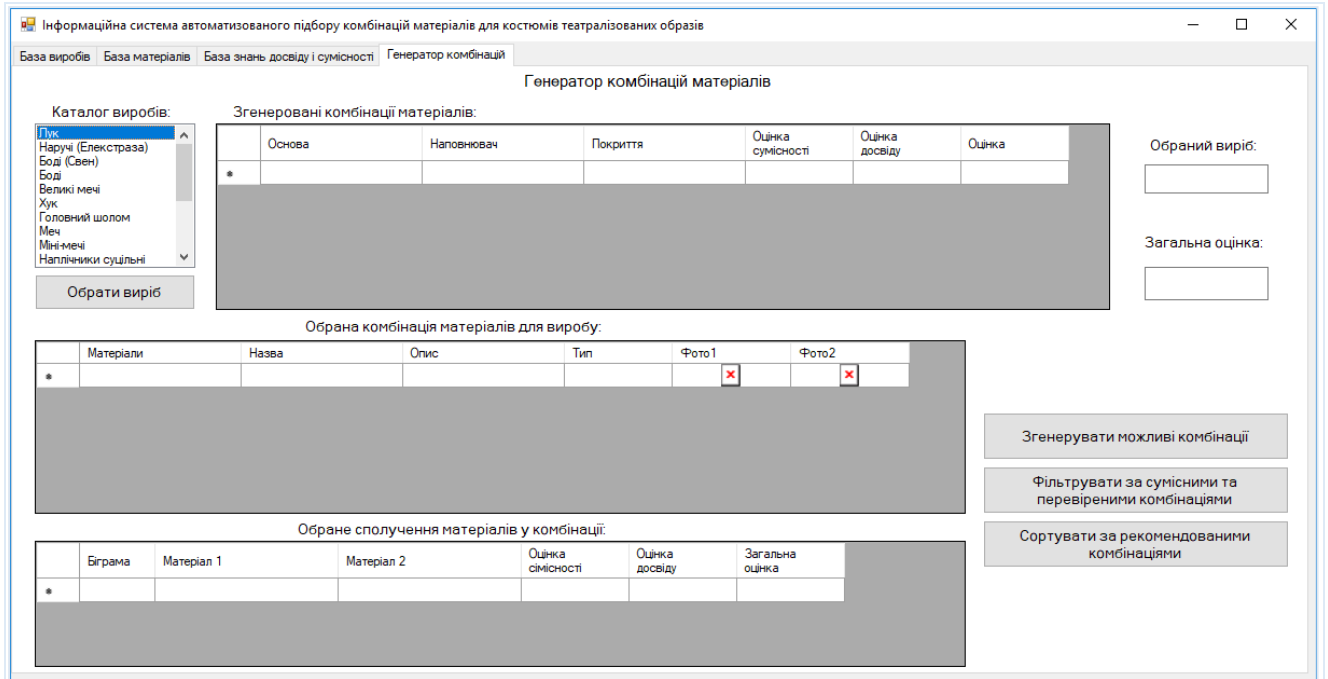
Інформаційна система автоматизованого підбору комбінацій матеріалів для костюмів театралізованих образів

База виробів | База матеріалів | База знань досвіду і сумісності | Генератор комбінацій

Генератор комбінацій матеріалів

Каталог виробів:

Лук
Наручі (Елекстраза)
Боді (Свен)
Боді
Великі мечі
Хук
Головний шолом
Меч
Міні-мечі
Наплічники суцільні

Обрати виріб

Згенеровані комбінації матеріалів:

| | Основа | Наповнювач | Покриття | Оцінка сумісності | Оцінка досвіду | Оцінка |
|---|---|---|---|---|---|---|
| * | | | | | | |

Обраний виріб:

Загальна оцінка:

Обрана комбінація матеріалів для виробу:

| | Матеріали | Назва | Опис | Тип | Фото1 | Фото2 |
|---|---|---|---|---|---|---|
| * | | | | | | |

Згенерувати можливі комбінації

Фільтрувати за сумісними та перевіреними комбінаціями

Сортувати за рекомендованими комбінаціями

Обране сполучення матеріалів у комбінації:

| | Біграма | Матеріал 1 | Матеріал 2 | Оцінка сімісності | Оцінка досвіду | Загальна оцінка |
|---|---|---|---|---|---|---|
| * | | | | | | |